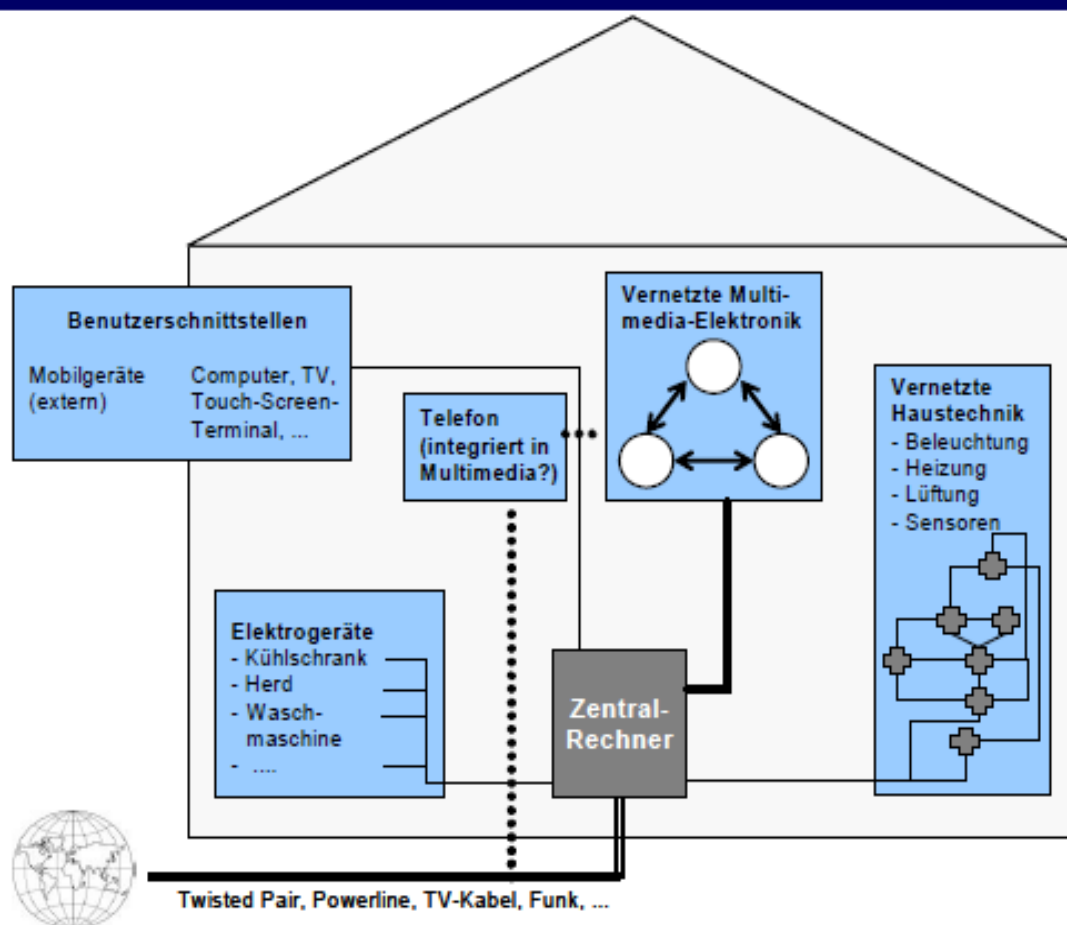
Benutzerschnittstellen

Mobilgeräte (extern)

Computer, TV, Touch-Screen-Terminal, ...

Telefon (integriert in Multimedia?)

Vernetzte Multimedia-Elektronik

Vernetzte Haustechnik
- Beleuchtung
- Heizung
- Lüftung
- Sensoren

Elektrogeräte
- Kühlschrank
- Herd
- Waschmaschine
- ....

Zentral-Rechner

Twisted Pair, Powerline, TV-Kabel, Funk, ...